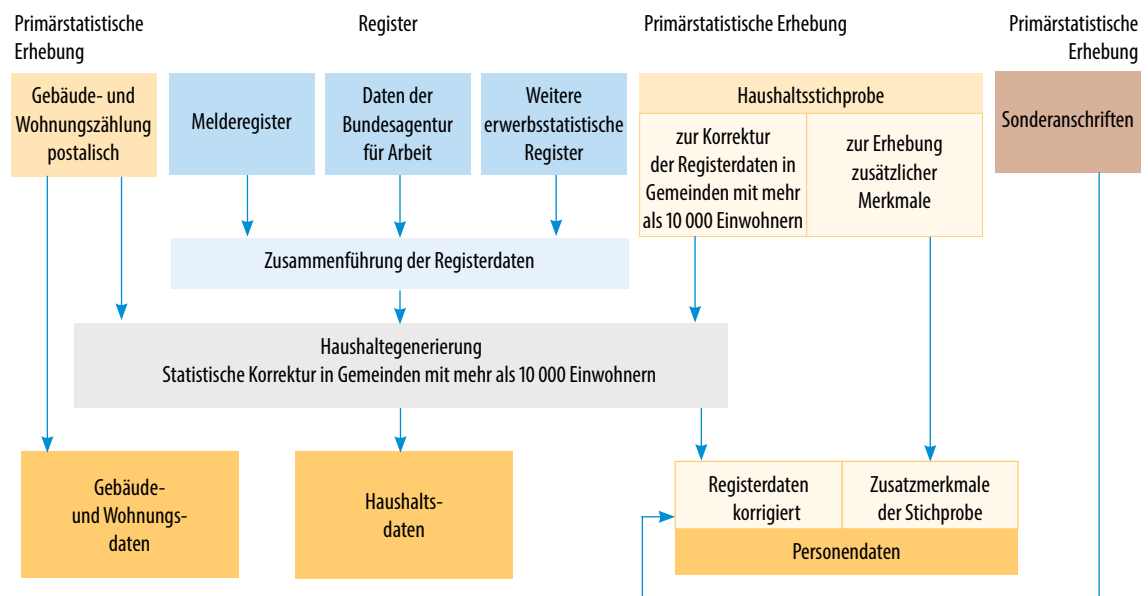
Primärstatistische Erhebung

Register

Primärstatistische Erhebung

Primärstatistische Erhebung

Gebäude- und Wohnungszählung postalisch

Melderegister

Daten der Bundesagentur für Arbeit

Weitere erwerbsstatistische Register

Haushaltsstichprobe

zur Korrektur der Registerdaten in Gemeinden mit mehr als 10 000 Einwohnern

zur Erhebung zusätzlicher Merkmale

Sonderanschriften

Zusammenführung der Registerdaten

Haushaltegenerierung
Statistische Korrektur in Gemeinden mit mehr als 10 000 Einwohnern

Gebäude- und Wohnungsdaten

Haushaltsdaten

Registerdaten korrigiert

Zusatzmerkmale der Stichprobe

Personendaten